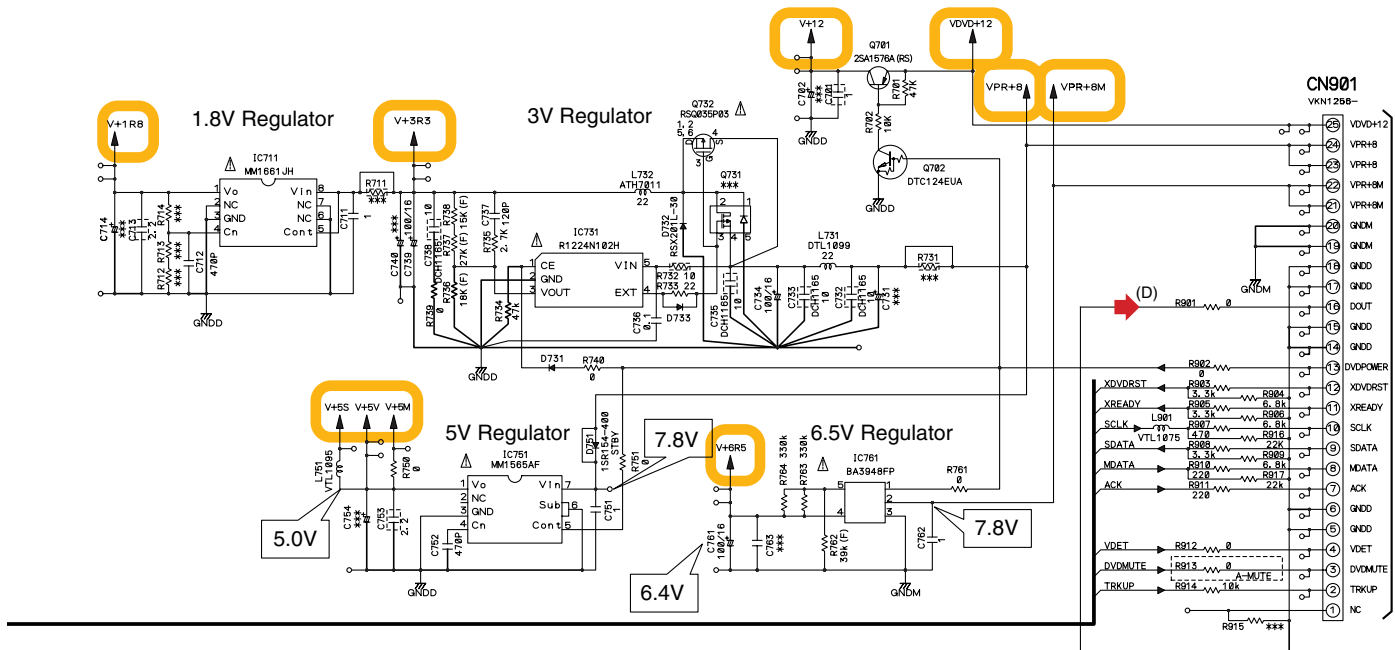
V+12
VDVD+12
Q701
2SA1576A(RS)
CN901
VKN1256-
VPR+8
VPR+8M
V+1R8
1.8V Regulator
V+3R3
3V Regulator
Q732
RSQ035P03
C702
C701
R701 47K
GNDD
R702 10K
Q702
DTC124EUA
IC711
MM1661JH
Vo
NC
GND
Cn
Vin
NC
NC
Cont
R711
***
C711
1
C714
C713
R714
R713
R712
C712
470P
GNDD
C740
C739
100/16
C738
C736
R739
R736
R737
R738
R735
C737
2.7K 120P
15K (F)
18K (F)
27K (F)
IC731
R1224N102H
CE
GND
VOUT
VIN
EXT
L732
ATH7011
22
Q731
***
D732
RSX201L-30
R732 10
R733 22
D733
R734
4.7k
C735
C734
100/16
C733
C732
C731
DCH1165
L731
DTL1099
22
R731
***
GNDD
D731
R740
0
25 VDVD+12
24 VPR+8
23 VPR+8
22 VPR+8M
21 VPR+8M
20 GNDM
19 GNDM
18 GNDD
17 GNDD
16 DOUT
15 GNDD
14 GNDD
13 DVDPOWER
12 XDVDRST
11 XREADY
10 SCLK
9 SDATA
8 MDATA
7 ACK
6 GNDD
5 GNDD
4 VDET
3 DVDMUTE
2 TRKUP
1 NC
GNDM
(D)
R901 0
R902 0
XDVDRST
R903 3.3k
R904 6.8k
XREADY
R905 3.3k
R906 6.8k
SCLK
L901
VTL1075
R907 470
R916 22K
SDATA
R908 3.3k
R909 6.8k
MDATA
R910 220
R917 22k
ACK
R911 220
VDET
R912 0
DVDMUTE
R913 0
A-MUTE
TRKUP
R914 10k
R915 ***
V+5S V+5V V+5M
5V Regulator
L751
VTL1095
5.0V
C754
C753
2.2
R750 0
IC751
MM1565AF
Vo
NC
GND
Cn
Vin
Sub
Cont
C752
470P
GNDD
D751
1SR154-400
STBY
R751
0
C751
1
7.8V
V+6R5
6.5V Regulator
R764 330k
R763 330k
IC761
BA3948FP
R761
0
C761
100/16
C763
***
R762
39k (F)
C762
1
GNDM
6.4V
7.8V